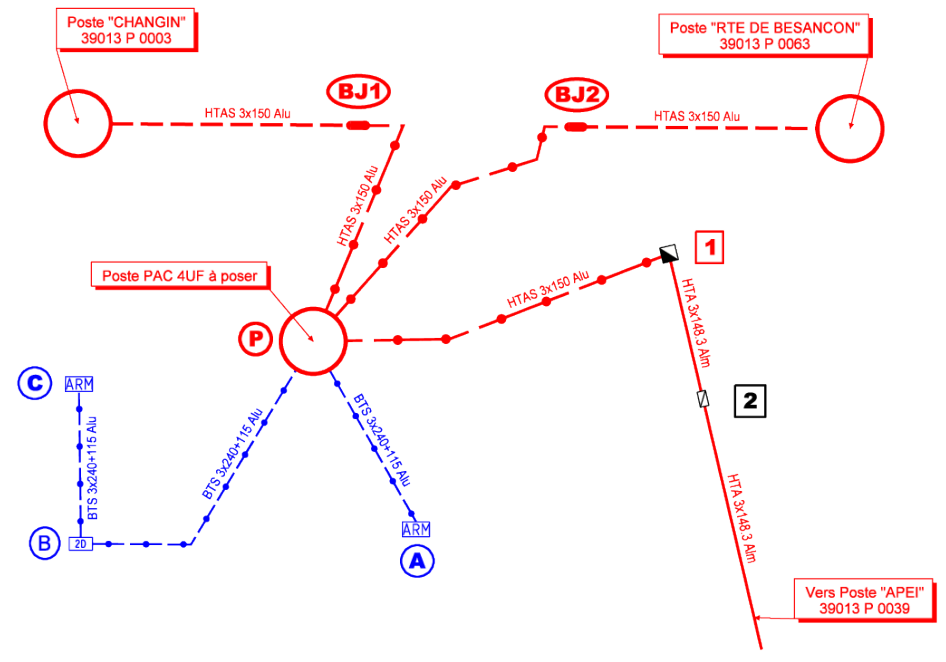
Poste "CHANGIN"
39013 P 0003

Poste "RTE DE BESANCON"
39013 P 0063

BJ1

BJ2

HTAS 3x150 Alu

HTAS 3x150 Alu

HTAS 3x150 Alu

HTAS 3x150 Alu

Poste PAC 4UF à poser

P

HTAS 3x150 Alu

1

HTA 3x148.3 Alm

2

HTA 3x148.3 Alm

C

ARM

BTS 3x240+115 Alu

BTS 3x240+115 Alu

BTS 3x240+115 Alu

B

2D

ARM

A

Vers Poste "APEI"
39013 P 0039